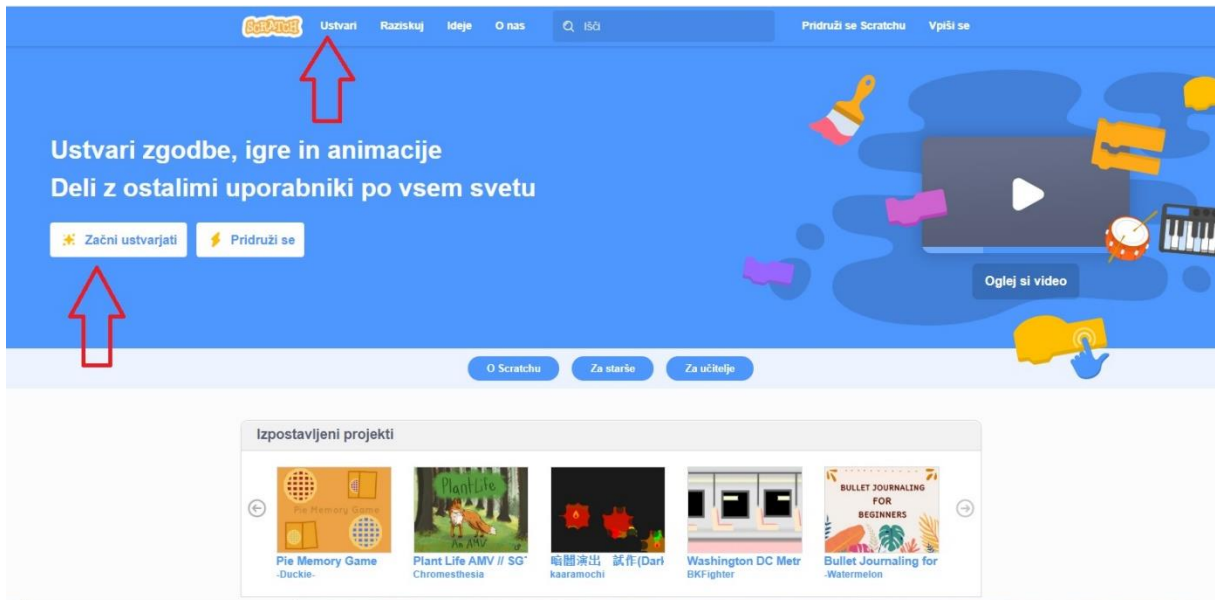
Scratch Ustvari Raziskuj Ideje O nas Išči Pridruži se Scratchu Vpiši se

Ustvari zgodbe, igre in animacije
Deli z ostalimi uporabniki po vsem svetu

Začni ustvarjati Pridruži se

Oglej si video

O Scratchu Za starše Za učitelje

Izpostavljeni projekti

Pie Memory Game
Pie Memory Game
-Duckie-

Plant Life
Plant Life AMV // SG
Chromesthesia

暗闇演出 試作(Dar
kaaramochi

Washington DC Metr
BKFighter

BULLET JOURNALING FOR BEGINNERS
Bullet Journaling for
-Watermelon